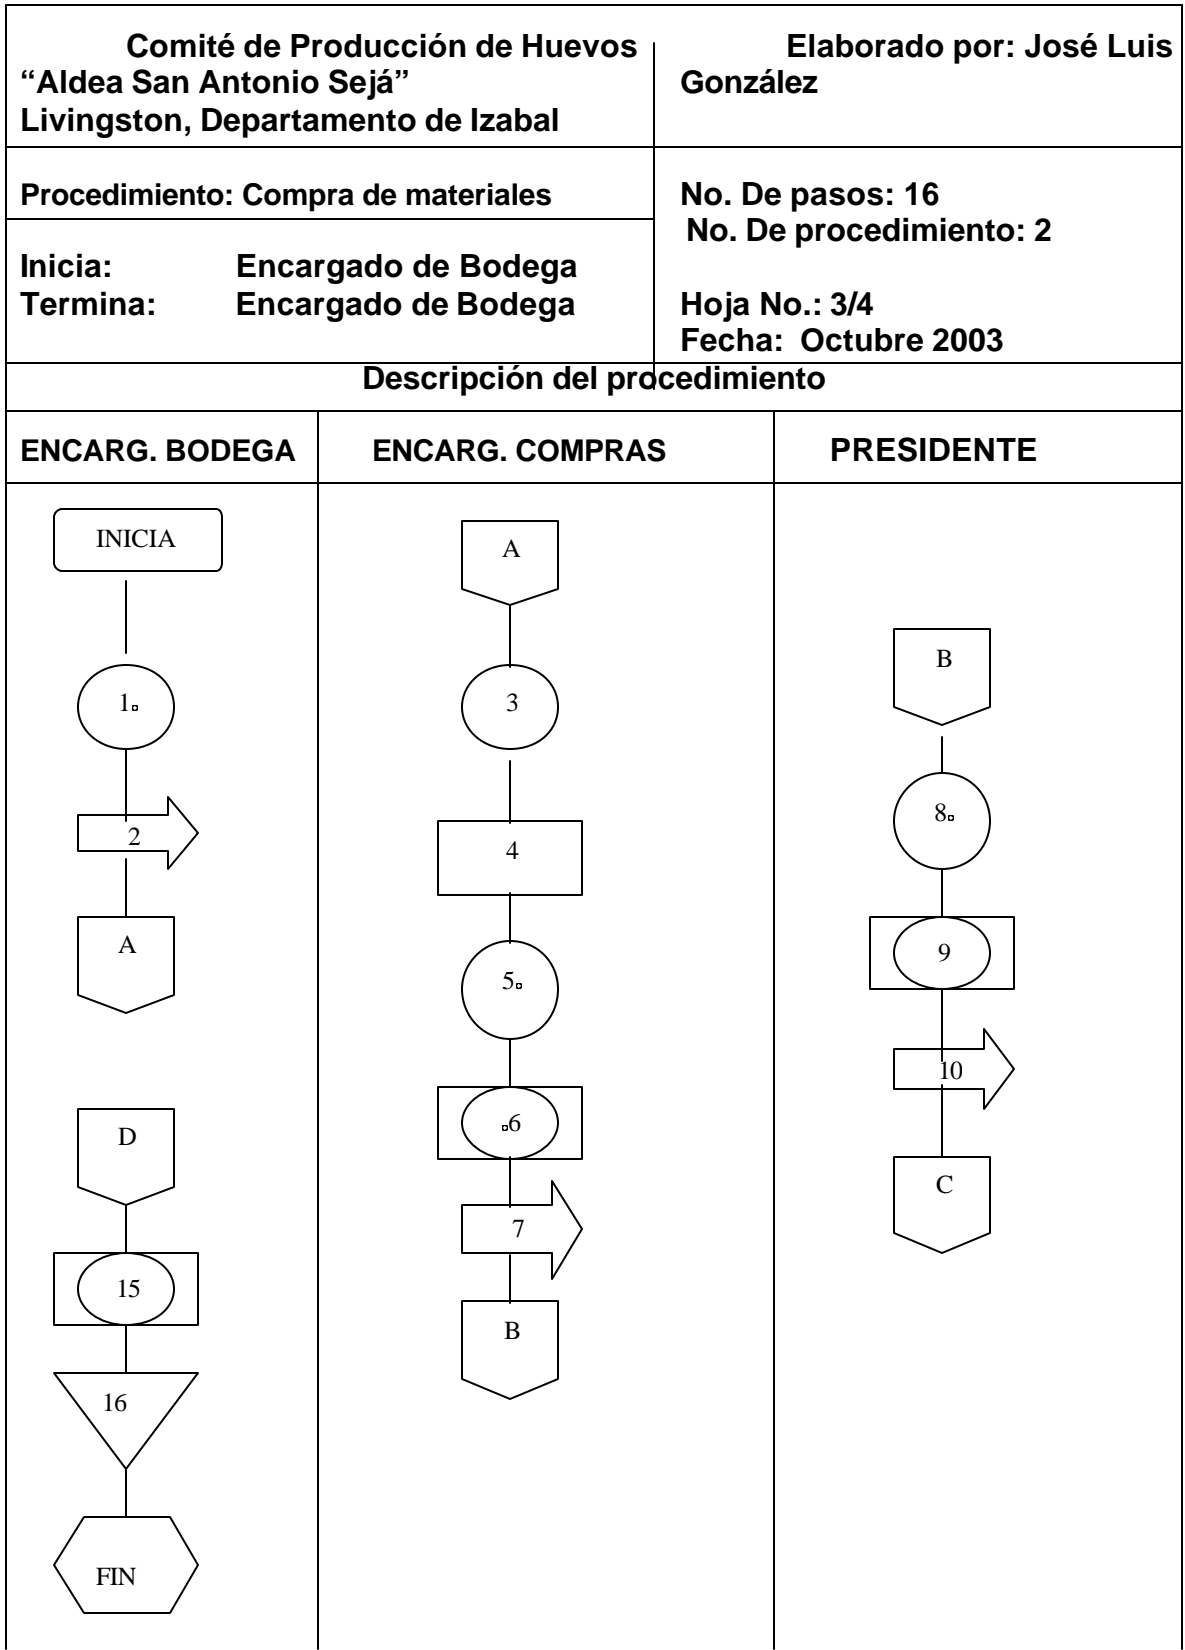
Comité de Producción de Huevos "Aldea San Antonio Sejá" Livingston, Departamento de Izabal

Elaborado por: José Luis González

Procedimiento: Compra de materiales

No. De pasos: 16
No. De procedimiento: 2

Inicia: Encargado de Bodega
Termina: Encargado de Bodega

Hoja No.: 3/4
Fecha: Octubre 2003

Descripción del procedimiento

ENCARG. BODEGA

INICIA

1

2

A

D

15

16

FIN

ENCARG. COMPRAS

A

3

4

5

6

7

B

PRESIDENTE

B

8

9

10

C